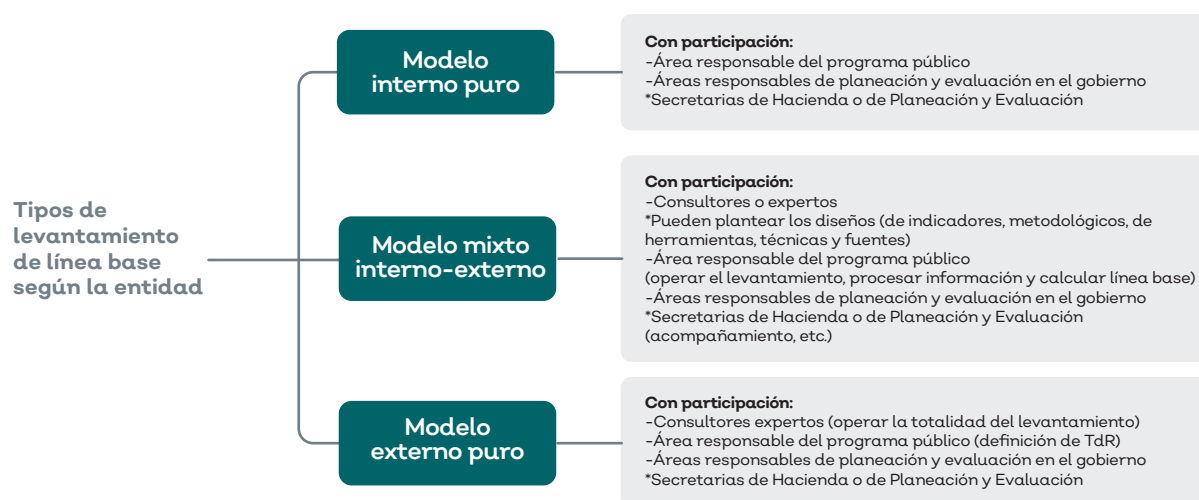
Tipos de levantamiento de línea base según la entidad

Modelo interno puro

Con participación:
-Área responsable del programa público
-Áreas responsables de planeación y evaluación en el gobierno
*Secretarias de Hacienda o de Planeación y Evaluación

Modelo mixto interno-externo

Con participación:
-Consultores o expertos
*Pueden plantear los diseños (de indicadores, metodológicos, de herramientas, técnicas y fuentes)
-Área responsable del programa público
(operar el levantamiento, procesar información y calcular línea base)
-Áreas responsables de planeación y evaluación en el gobierno
*Secretarias de Hacienda o de Planeación y Evaluación
(acompañamiento, etc.)

Modelo externo puro

Con participación:
-Consultores expertos (operar la totalidad del levantamiento)
-Área responsable del programa público (definición de TdR)
-Áreas responsables de planeación y evaluación en el gobierno
*Secretarias de Hacienda o de Planeación y Evaluación